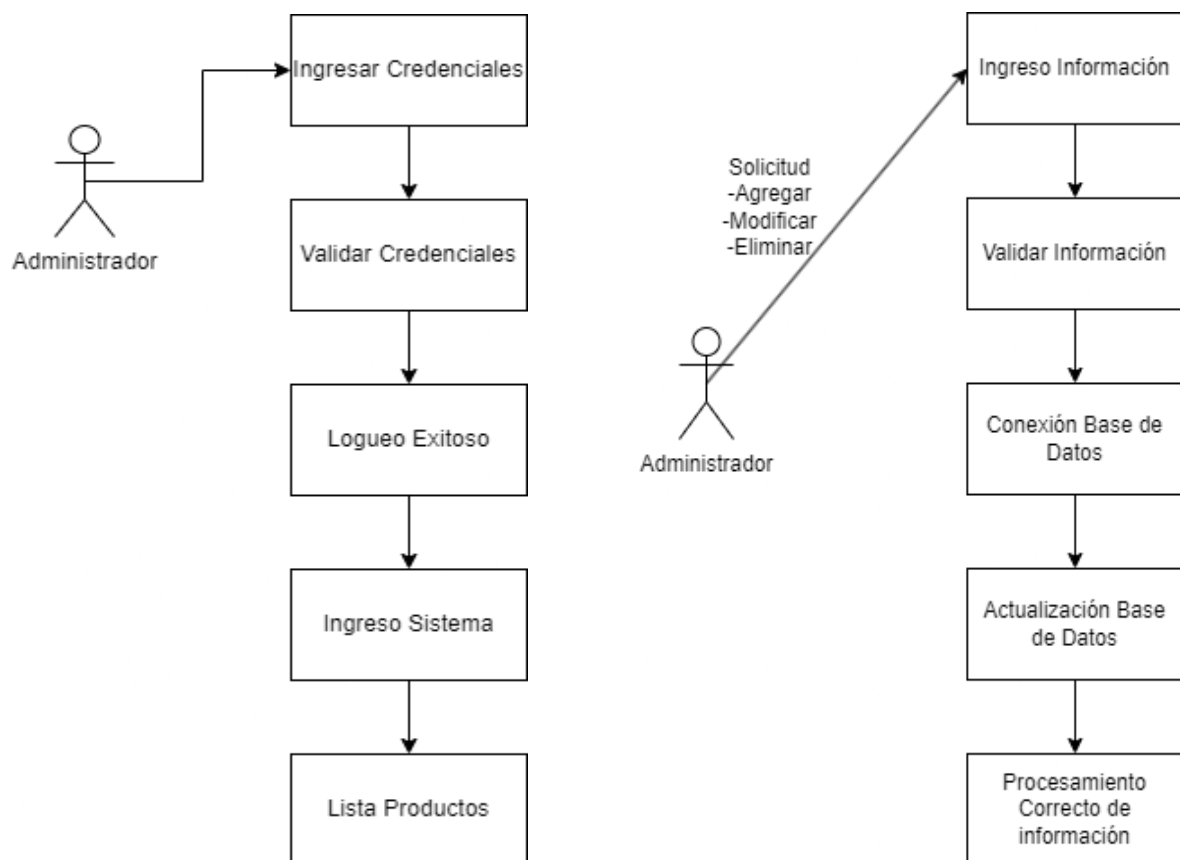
Administrador

Ingresar Credenciales

Validar Credenciales

Logueo Exitoso

Ingreso Sistema

Lista Productos

Solicitud
-Agregar
-Modificar
-Eliminar

Administrador

Ingreso Información

Validar Información

Conexión Base de Datos

Actualización Base de Datos

Procesamiento Correcto de información